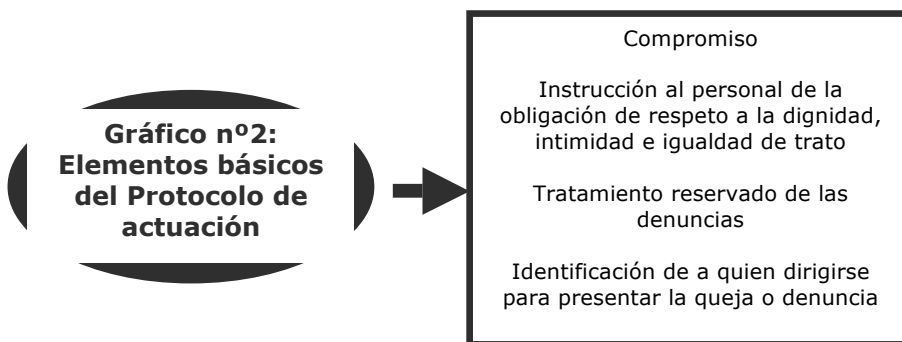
Gráfico nº2: Elementos básicos del Protocolo de actuación

Compromiso

Instrucción al personal de la obligación de respeto a la dignidad, intimidad e igualdad de trato

Tratamiento reservado de las denuncias

Identificación de a quien dirigirse para presentar la queja o denuncia